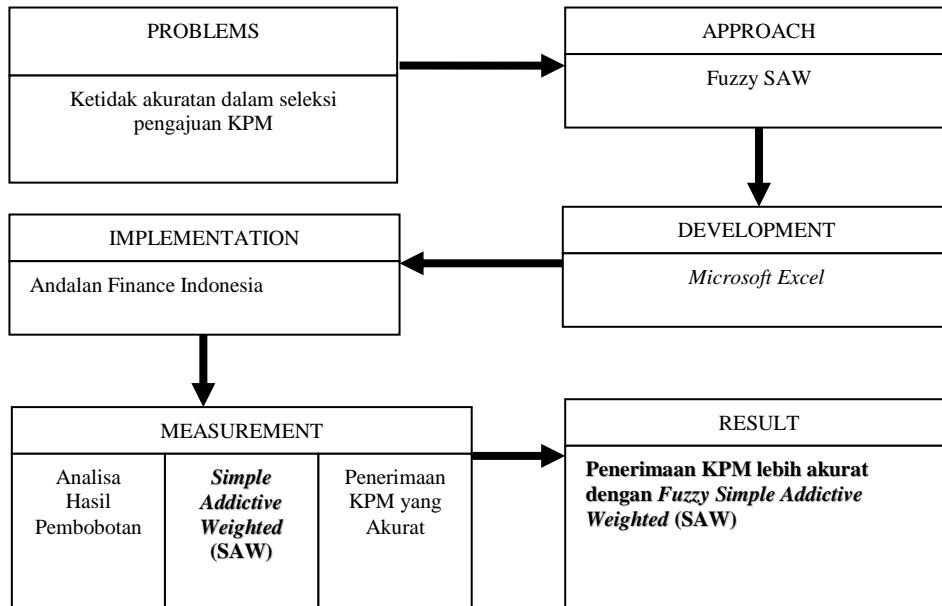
PROBLEMS

Ketidak akuratan dalam seleksi pengajuan KPM

APPROACH

Fuzzy SAW

DEVELOPMENT

*Microsoft Excel*

IMPLEMENTATION

Andalan Finance Indonesia

MEASUREMENT

| Analisa Hasil Pembobotan | ***Simple Addictive Weighted*** **(SAW)** | Penerimaan KPM yang Akurat |
|---|---|---|

RESULT

**Penerimaan KPM lebih akurat dengan *Fuzzy Simple Addictive Weighted* (SAW)**